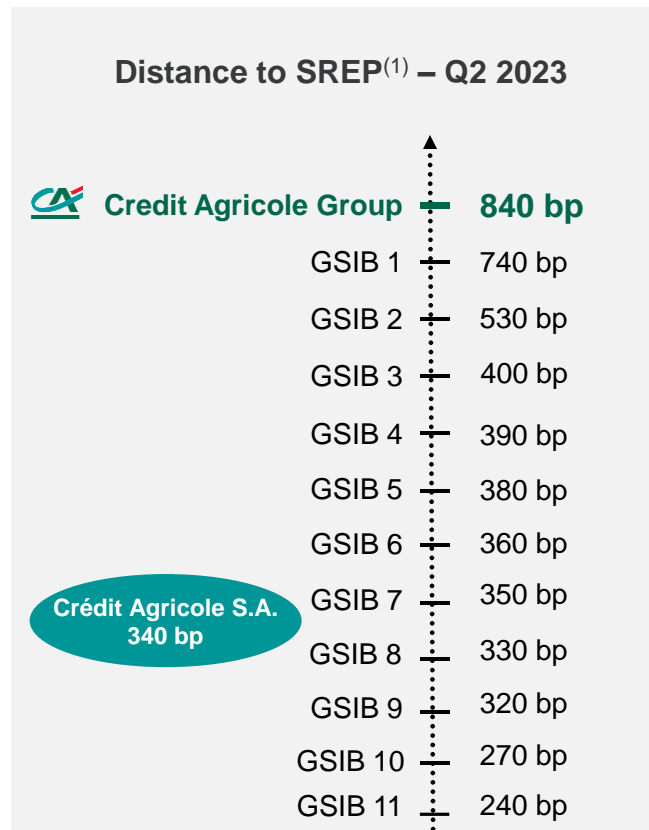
Distance to SREP$^{(1)}$ – Q2 2023

Credit Agricole Group 840 bp
GSIB 1 740 bp
GSIB 2 530 bp
GSIB 3 400 bp
GSIB 4 390 bp
GSIB 5 380 bp
GSIB 6 360 bp
GSIB 7 350 bp
GSIB 8 330 bp
GSIB 9 320 bp
GSIB 10 270 bp
GSIB 11 240 bp

Crédit Agricole S.A. 340 bp